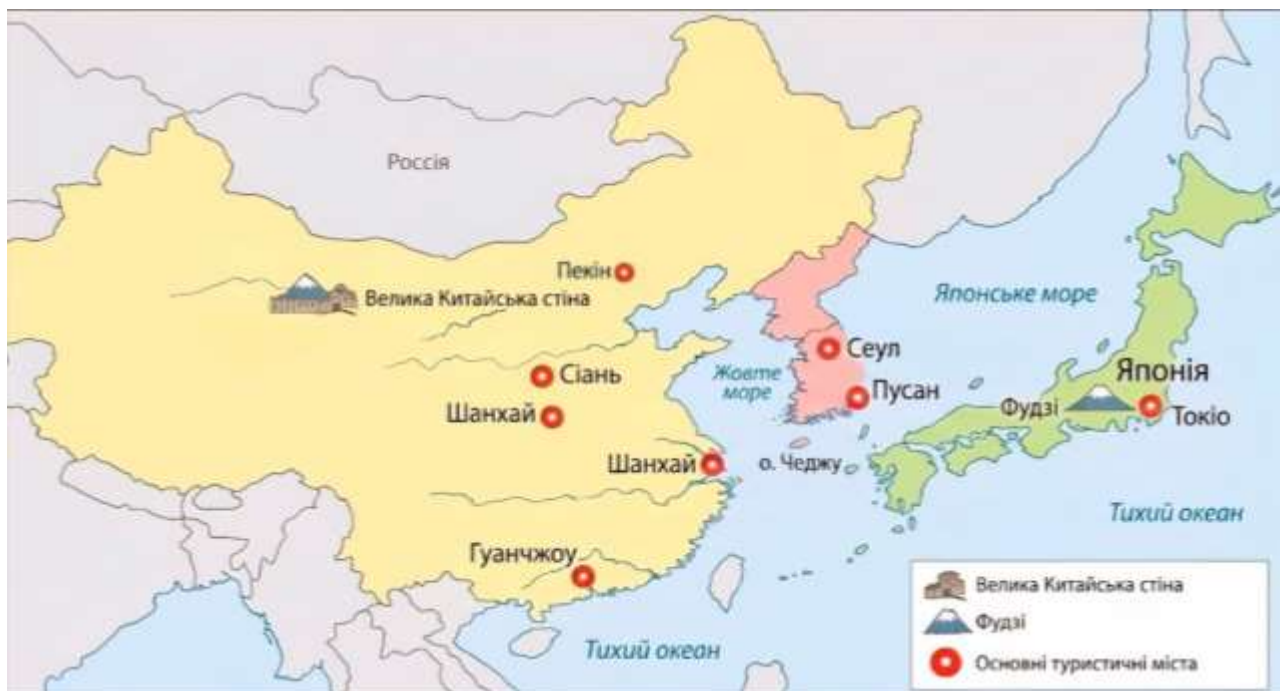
Росія

Пекін

Велика Китайська стіна

Японське море

Сеул

Жовте море

Сіань

Пусан

Японія

Шанхай

Фудзі

Токіо

Шанхай

о. Чеджу

Тихий океан

Гуанчжоу

Тихий океан

Велика Китайська стіна
Фудзі
Основні туристичні міста